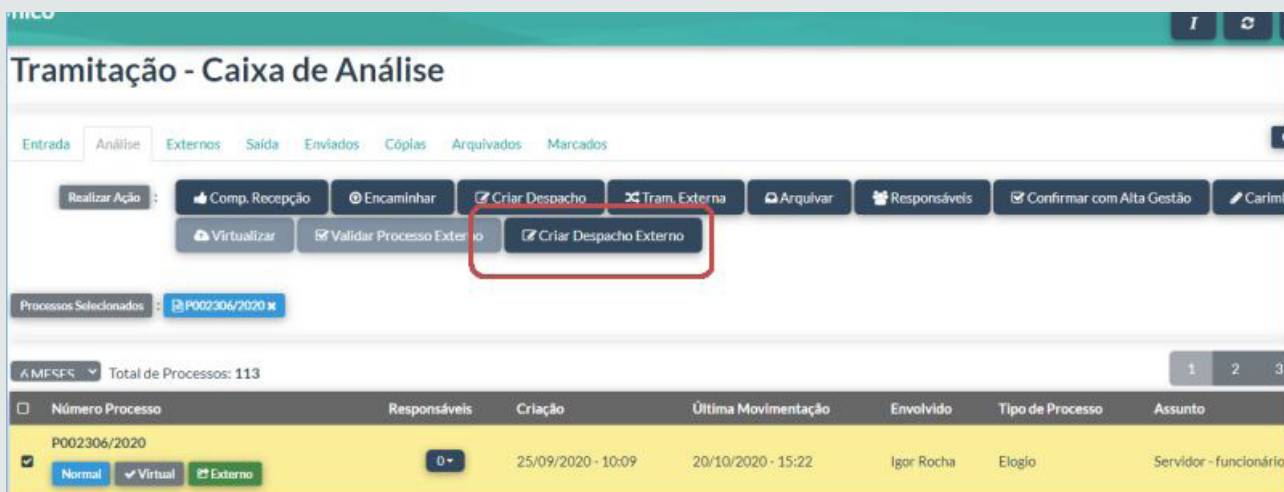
nico

I

Tramitação - Caixa de Análise

Entrada Análise Externos Saída Enviados Cópias Arquivados Marcados

Realizar Ação : Comp. Recepção Encaminhar Criar Despacho Tram. Externa Arquivar Responsáveis Confirmar com Alta Gestão Carim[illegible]

Virtualizar Validar Processo Externo Criar Despacho Externo

Processos Selecionados : P002306/2020

6 MESES Total de Processos: 113

1 2 3

| | Número Processo | Responsáveis | Criação | Última Movimentação | Envolvido | Tipo de Processo | Assunto |
|---|---|---|---|---|---|---|---|
| | P002306/2020 Normal Virtual Externo | 0 | 25/09/2020 - 10:09 | 20/10/2020 - 15:22 | Igor Rocha | Elogio | Servidor - funcionário |